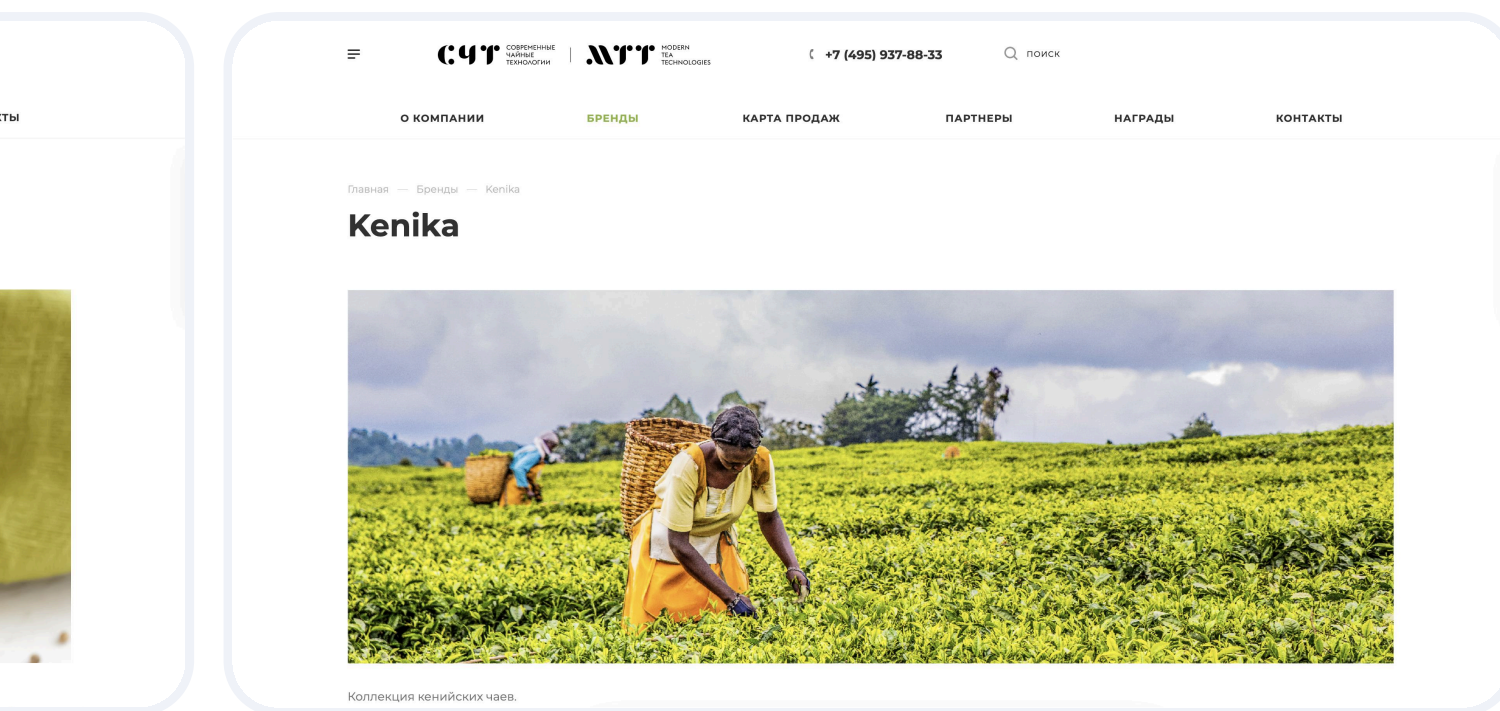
КТЫ

СЧТ СОВРЕМЕННЫЕ ЧАЙНЫЕ ТЕХНОЛОГИИ | MTT MODERN TEA TECHNOLOGIES

+7 (495) 937-88-33

поиск

О КОМПАНИИ

БРЕНДЫ

КАРТА ПРОДАЖ

ПАРТНЕРЫ

НАГРАДЫ

КОНТАКТЫ

Главная — Бренды — Kenika

Kenika

Коллекция кенийских чаев.